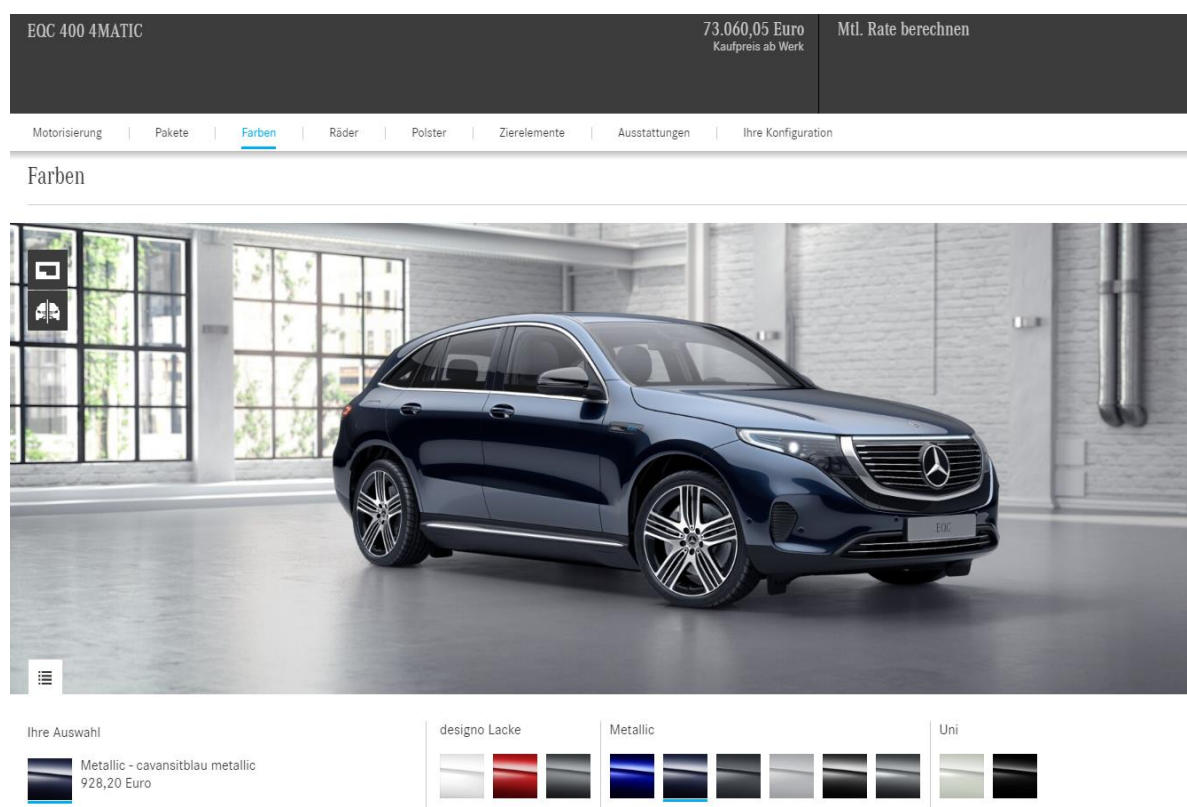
EQC 400 4MATIC

73.060,05 Euro
Kaufpreis ab Werk

Mtl. Rate berechnen

Motorisierung | Pakete | Farben | Räder | Polster | Zierelemente | Ausstattungen | Ihre Konfiguration

Farben

EQC

Ihre Auswahl

Metallic - cavansitblau metallic
928,20 Euro

designo Lacke

Metallic

Uni